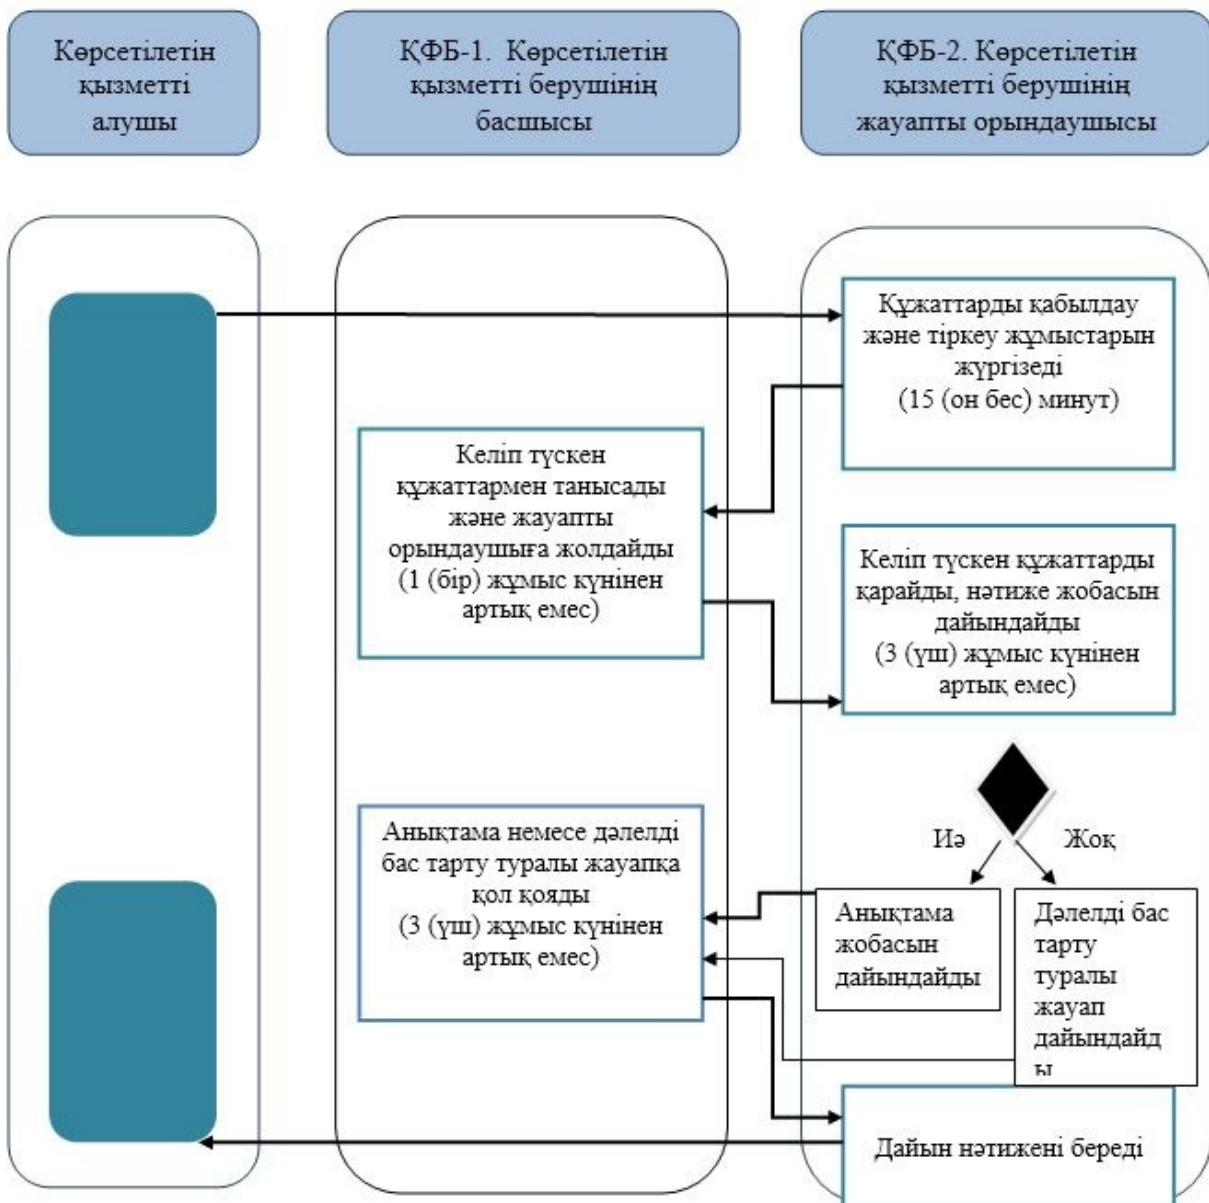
Көрсетілетін қызметті алушы

ҚФБ-1. Көрсетілетін қызметті берушінің басшысы

ҚФБ-2. Көрсетілетін қызметті берушінің жауапты орындаушысы

Құжаттарды қабылдау және тіркеу жұмыстарын жүргізеді (15 (он бес) минут)

Келіп түскен құжаттармен танысады және жауапты орындаушыға жолдайды (1 (бір) жұмыс күнінен артық емес)

Келіп түскен құжаттарды қарайды, нәтиже жобасын дайындайды (3 (үш) жұмыс күнінен артық емес)

Иә

Жоқ

Анықтама немесе дәлелді бас тарту туралы жауапқа қол қояды (3 (үш) жұмыс күнінен артық емес)

Анықтама жобасын дайындайды

Дәлелді бас тарту туралы жауап дайындайд ы

Дайын нәтижені береді